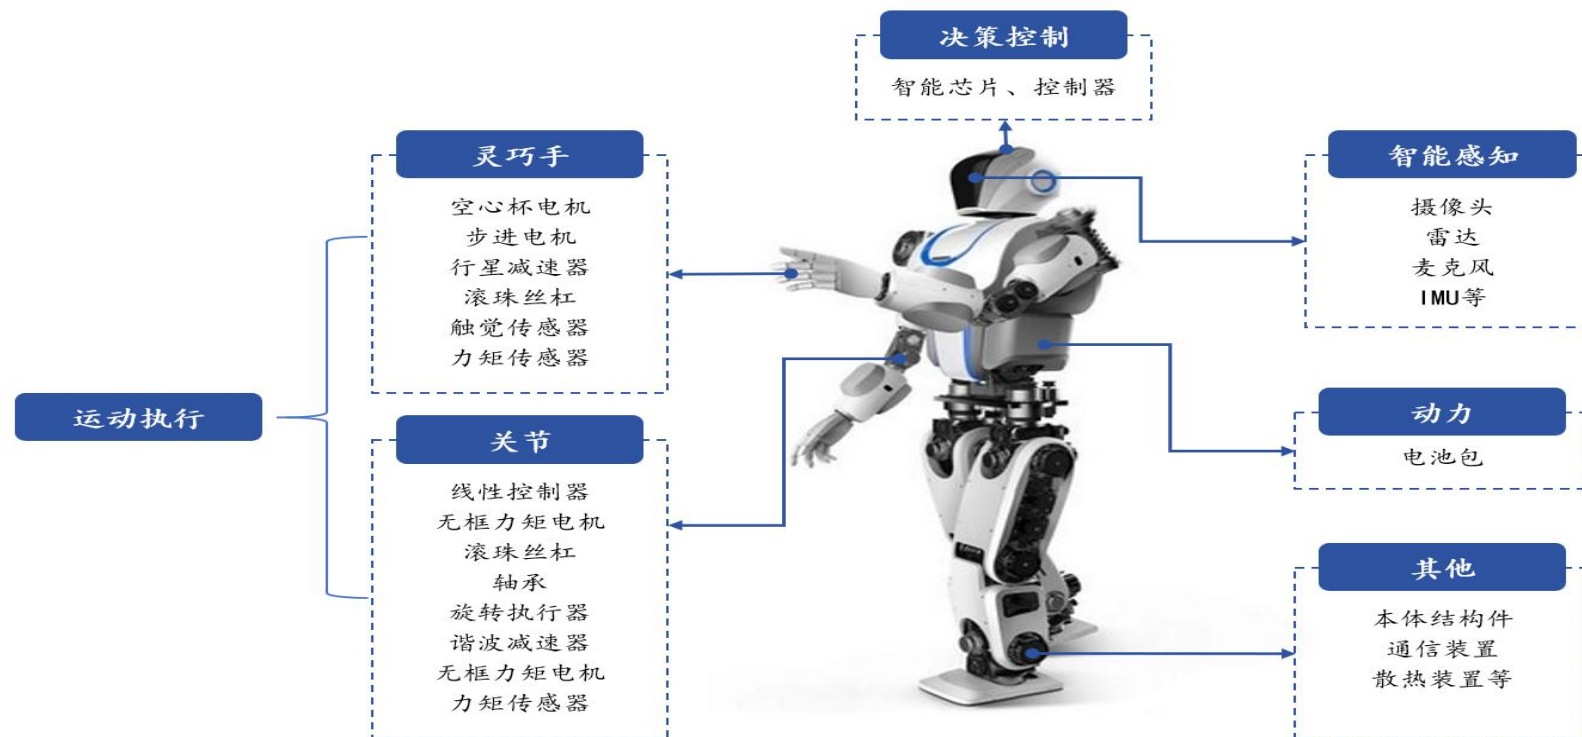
决策控制

智能芯片、控制器

灵巧手

空心杯电机
步进电机
行星减速器
滚珠丝杠
触觉传感器
力矩传感器

智能感知

摄像头
雷达
麦克风
IMU等

运动执行

关节

线性控制器
无框力矩电机
滚珠丝杠
轴承
旋转执行器
谐波减速器
无框力矩电机
力矩传感器

动力

电池包

其他

本体结构件
通信装置
散热装置等